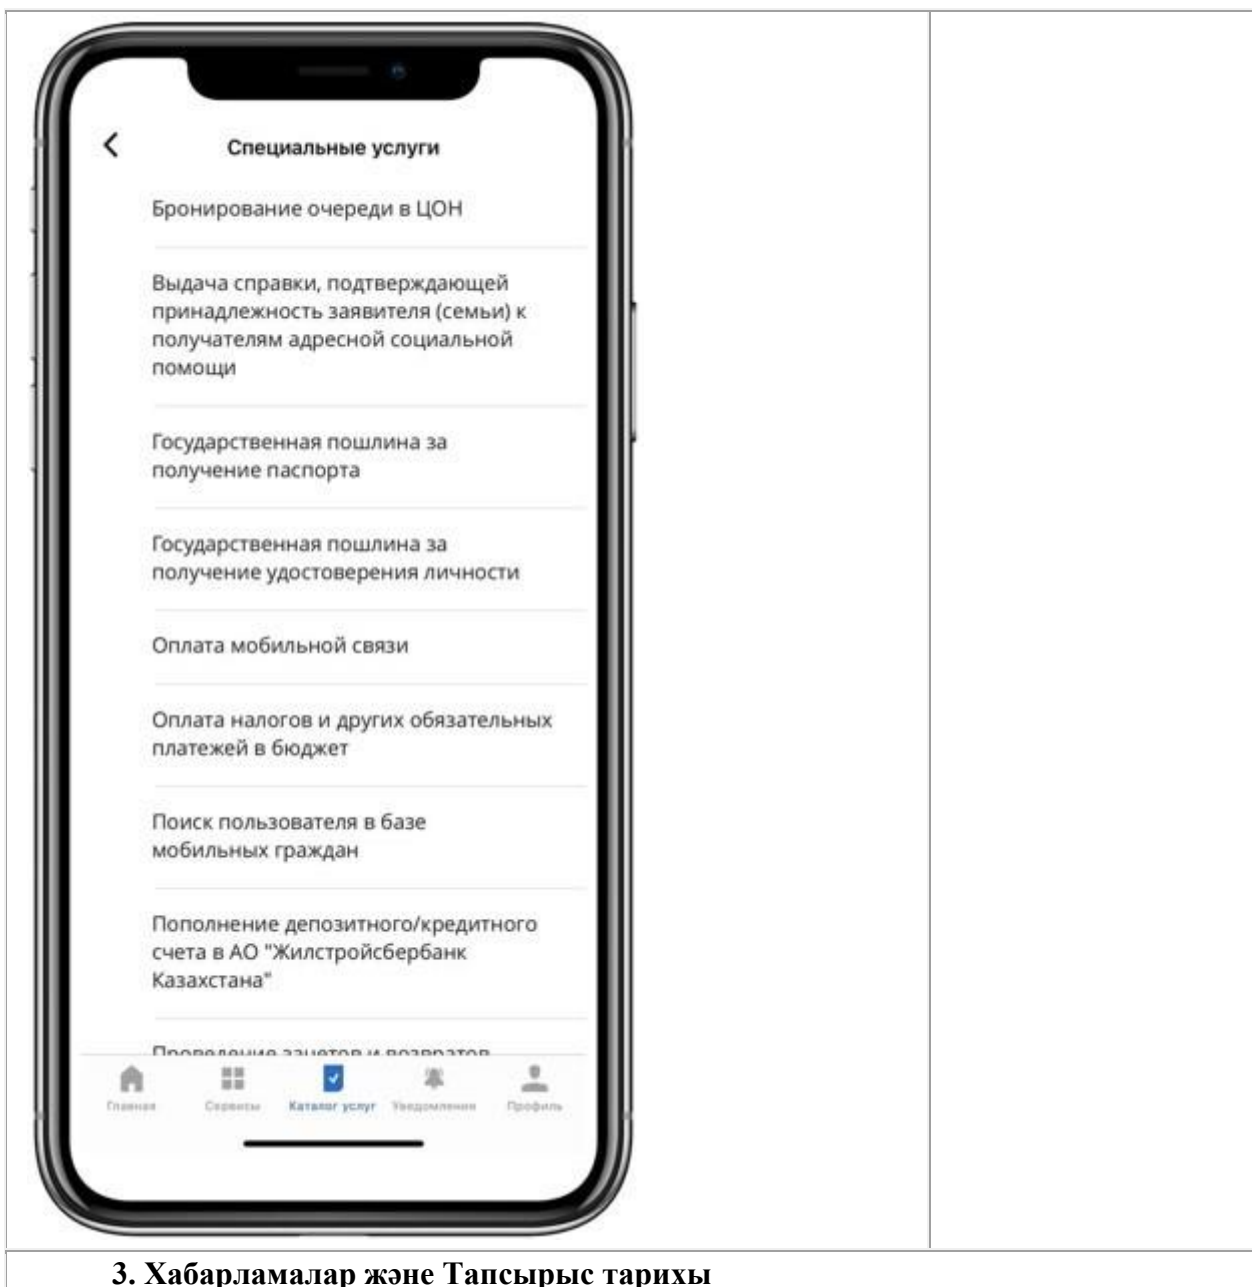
Специальные услуги

Бронирование очереди в ЦОН

Выдача справки, подтверждающей принадлежность заявителя (семьи) к получателям адресной социальной помощи

Государственная пошлина за получение паспорта

Государственная пошлина за получение удостоверения личности

Оплата мобильной связи

Оплата налогов и других обязательных платежей в бюджет

Поиск пользователя в базе мобильных граждан

Пополнение депозитного/кредитного счета в АО "Жилстройсбербанк Казахстана"

Проведение зачетов и возвратов

Главная Сервисы Каталог услуг Уведомления Профиль

3. Хабарламалар және Тапсырыс тарихы